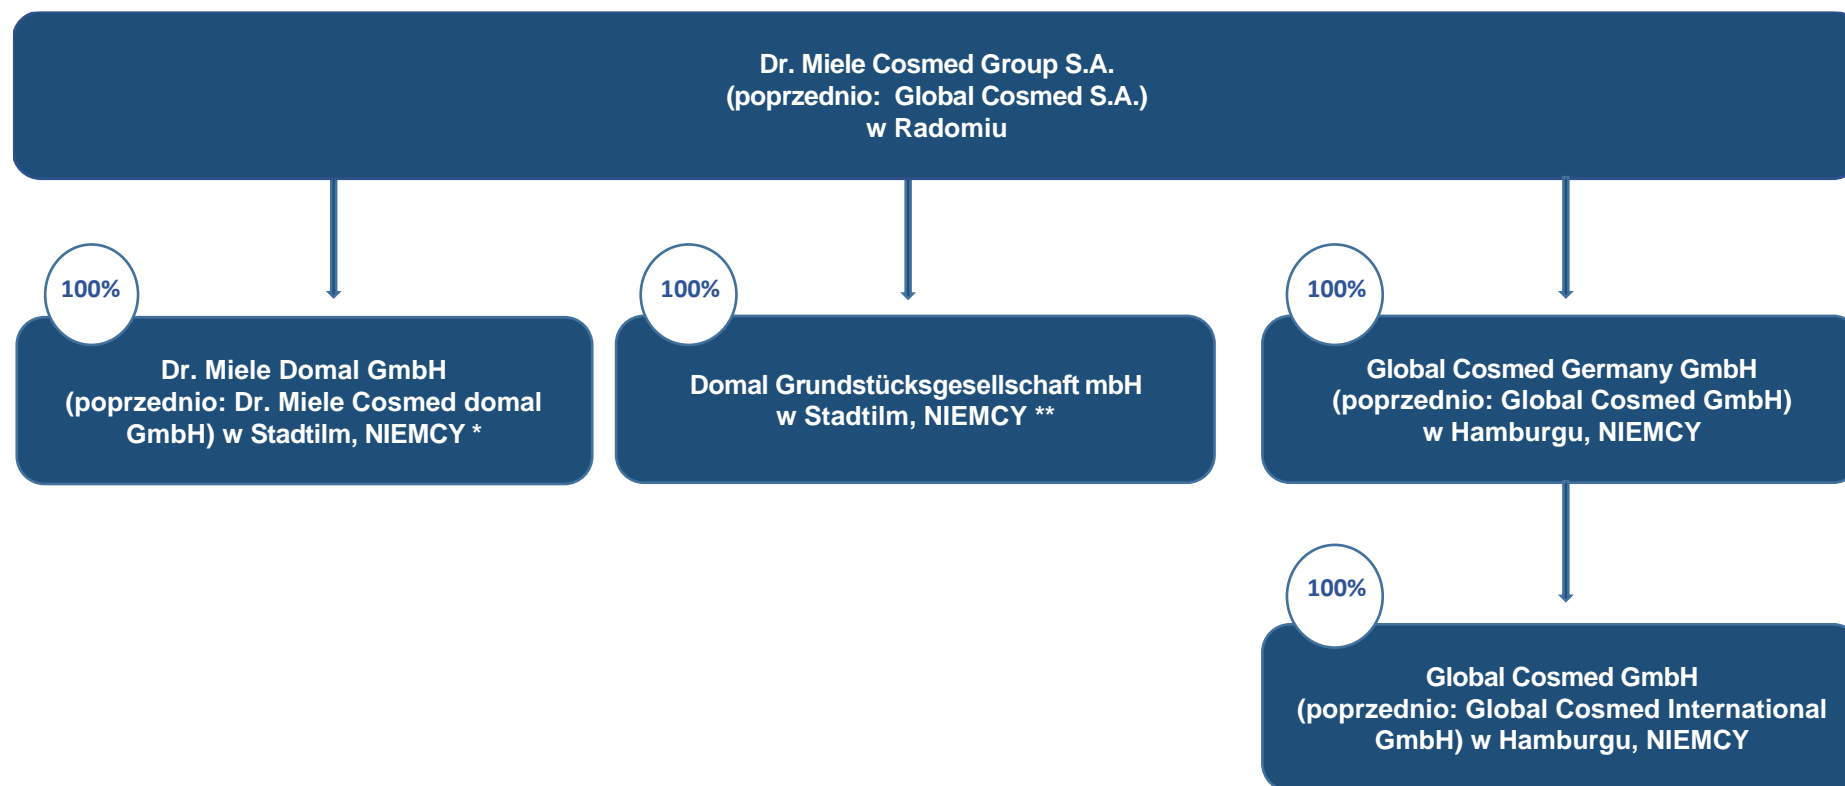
Dr. Miele Cosmed Group S.A.
(poprzednio: Global Cosmed S.A.)
w Radomiu

100%

Dr. Miele Domal GmbH
(poprzednio: Dr. Miele Cosmed domal GmbH) w Stadtilm, NIEMCY *

100%

Domal Grundstücksgesellschaft mbH
w Stadtilm, NIEMCY **

100%

Global Cosmed Germany GmbH
(poprzednio: Global Cosmed GmbH)
w Hamburgu, NIEMCY

100%

Global Cosmed GmbH
(poprzednio: Global Cosmed International GmbH) w Hamburgu, NIEMCY